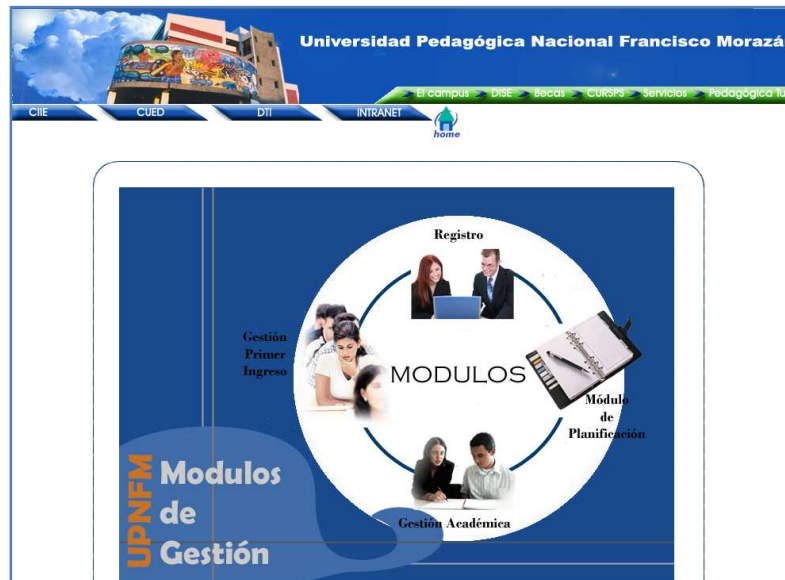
Universidad Pedagógica Nacional Francisco Morazá

El campus DISE Becas CURSPS Servicios Pedagógica Tu

CIIE CUED DTI INTRANET home

Registro

Gestión Primer Ingreso

MODULOS

Módulo de Planificación

Gestión Académica

UPNFM Modulos de Gestión